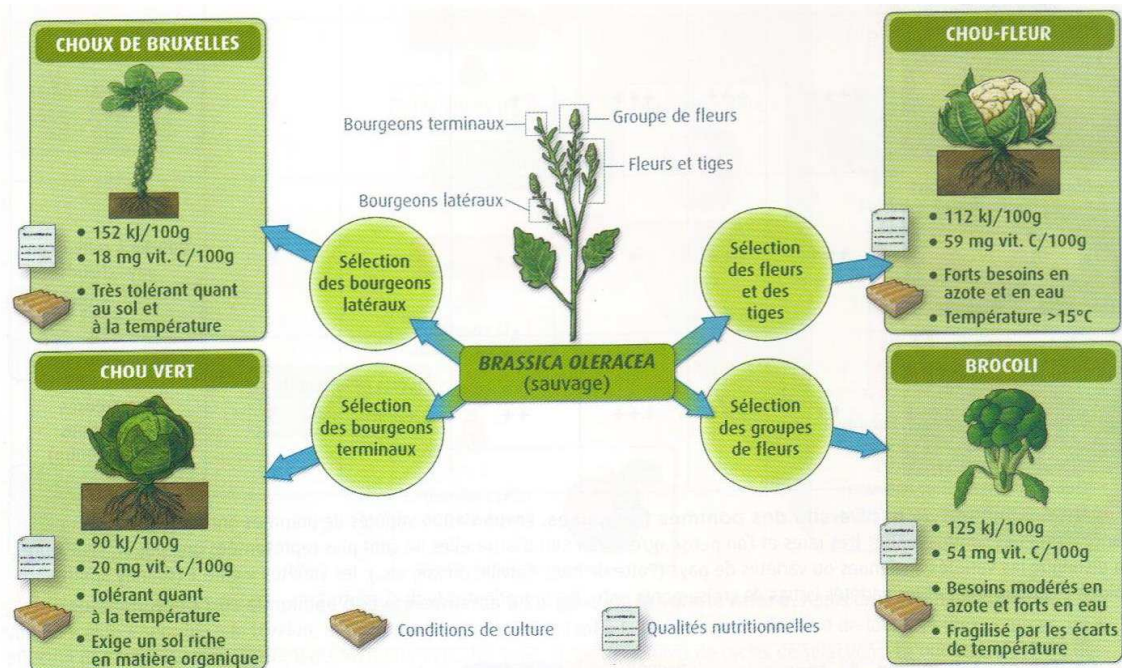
CHOUX DE BRUXELLES

• 152 kJ/100g
• 18 mg vit. C/100g
• Très tolérant quant au sol et à la température

CHOU VERT

• 90 kJ/100g
• 20 mg vit. C/100g
• Tolérant quant à la température
• Exige un sol riche en matière organique

Bourgeons terminaux
Groupe de fleurs
Fleurs et tiges
Bourgeons latéraux

Sélection des bourgeons latéraux

Sélection des bourgeons terminaux

BRASSICA OLERACEA (sauvage)

Sélection des fleurs et des tiges

Sélection des groupes de fleurs

CHOU-FLEUR

• 112 kJ/100g
• 59 mg vit. C/100g
• Forts besoins en azote et en eau
• Température >15°C

BROCOLI

• 125 kJ/100g
• 54 mg vit. C/100g
• Besoins modérés en azote et forts en eau
• Fragilisé par les écarts de température

Conditions de culture
Qualités nutritionnelles